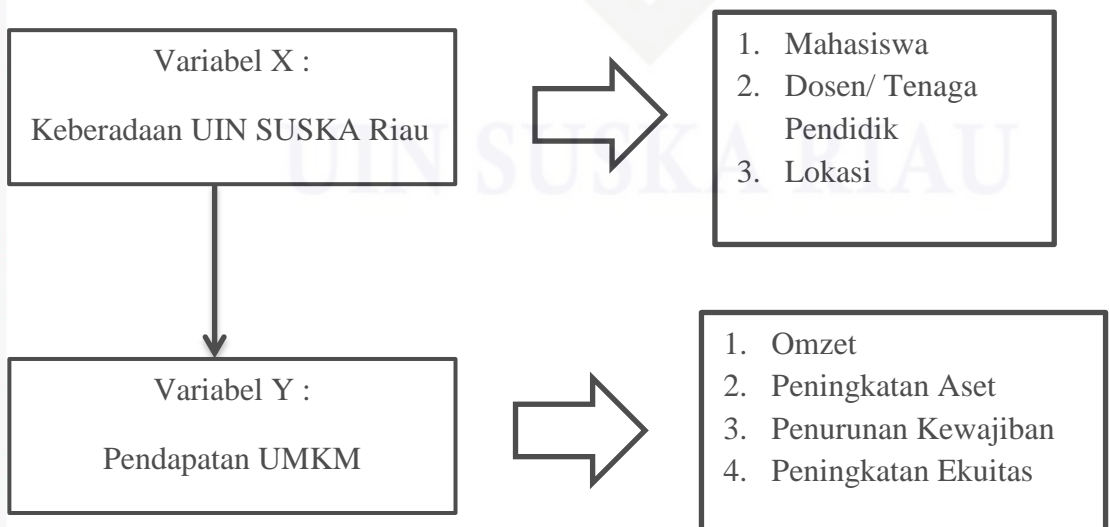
Variabel X :

Keberadaan UIN SUSKA Riau

1. Mahasiswa
2. Dosen/ Tenaga Pendidik
3. Lokasi

UIN SUSKA RIAU

Variabel Y :

Pendapatan UMKM

1. Omzet
2. Peningkatan Aset
3. Penurunan Kewajiban
4. Peningkatan Ekuitas